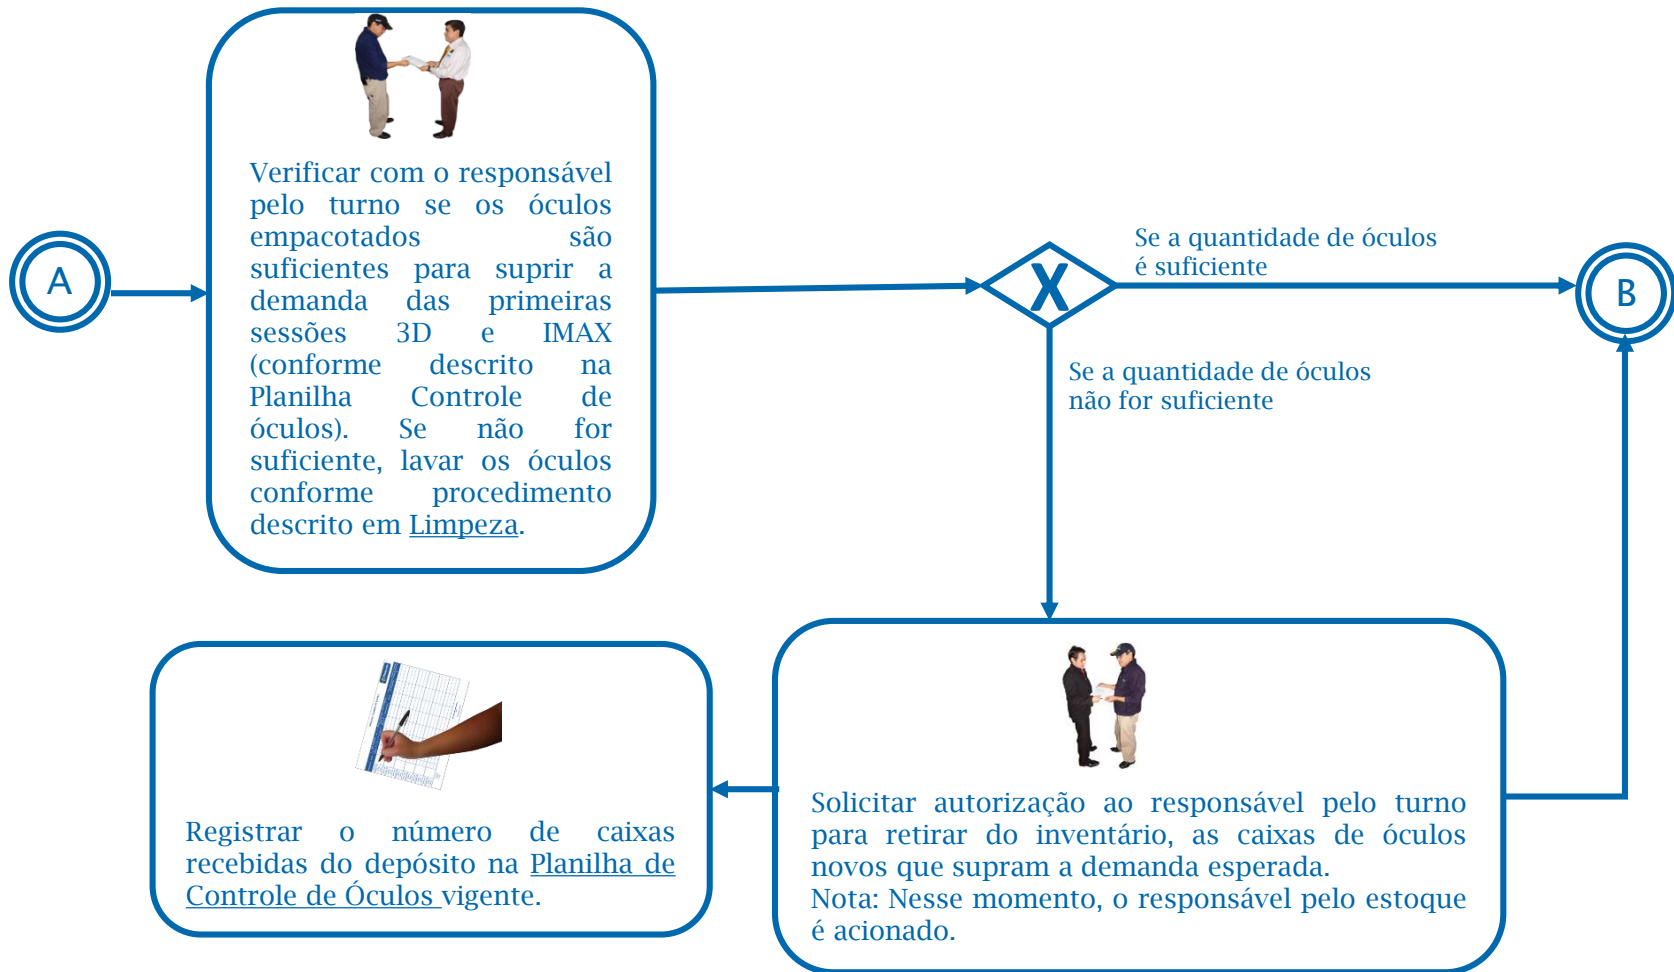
A

Verificar com o responsável pelo turno se os óculos empacotados são suficientes para suprir a demanda das primeiras sessões 3D e IMAX (conforme descrito na Planilha Controle de óculos). Se não for suficiente, lavar os óculos conforme procedimento descrito em Limpeza.

X

Se a quantidade de óculos é suficiente

B

Se a quantidade de óculos não for suficiente

Solicitar autorização ao responsável pelo turno para retirar do inventário, as caixas de óculos novos que supram a demanda esperada.
Nota: Nesse momento, o responsável pelo estoque é acionado.

Registrar o número de caixas recebidas do depósito na Planilha de Controle de Óculos vigente.